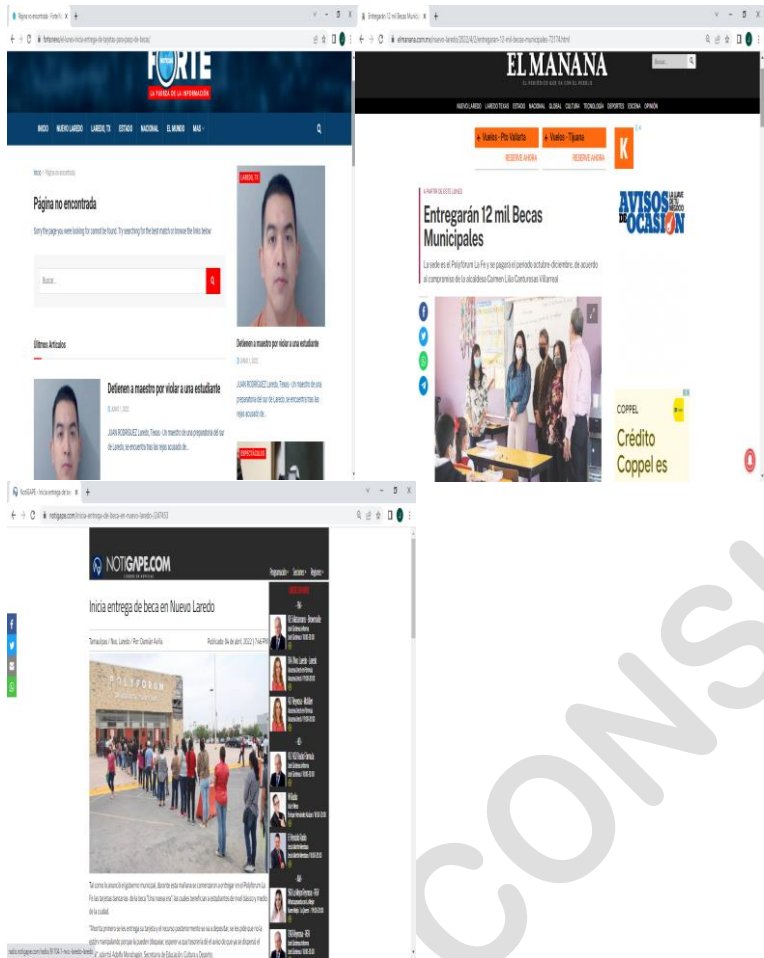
Página no encontrada - Forte N ×
fortenoticias/.../inicia-entrega-de-tarjetas-por-pago-de-becas/

FORTE
LA FUERZA DE LA INFORMACIÓN

INICIO NUEVO LAREDO LAREDO, TX ESTADO NACIONAL EL MUNDO MÁS

Inicio > Página no encontrada

Página no encontrada

Sorry the page you were looking for cannot be found. Try searching for the best match or browse the links below:

Buscar...

Últimos Artículos

Detienen a maestro por violar a una estudiante

JUAN RODRIGUEZ Laredo, Texas - Un maestro de una preparatoria del sur de Laredo, se encuentra tras las rejas acusado de...

LAREDO, TX

Detienen a maestro por violar a una estudiante

JUAN RODRIGUEZ Laredo, Texas - Un maestro de una preparatoria del sur de Laredo, se encuentra tras las rejas acusado de...

ESPECTÁCULOS

Entregarán 12 mil Becas Municip ×
elmanana.com.mx/nuevo-laredo/2022/4/2/entregaran-12-mil-becas-municipales-72174.html

EL MAÑANA
EL PERIÓDICO QUE VA CON EL PUEBLO

Buscar...

NUEVO LAREDO LAREDO TEXAS ESTADO NACIONAL GLOBAL CULTURA TECNOLOGÍA DEPORTES ESCENA OPINIÓN

Vuelos - Pto Vallarta
RESERVE AHORA
Vuelos - Tijuana
RESERVE AHORA

A PARTIR DE ESTE LUNES

Entregarán 12 mil Becas Municipales

La sede es el Polyforum La Fe y se pagará el periodo octubre-diciembre, de acuerdo al compromiso de la alcaldesa Carmen Lilia Canturosas Villarreal

AVISOS DE OCASIÓN

COPPEL
Crédito Coppel es

NotiGAPE - Inicia entrega de be ×
notigape.com/inicia-entrega-de-beca-en-nuevo-laredo-/267453

NOTIGAPE.COM

Inicia entrega de beca en Nuevo Laredo

Tamaulipas / Nvo. Laredo / Por: Damián Kelly
Publicado: 04 de abril, 2022 | 7:46 PM

POLYFORUM

Tal como lo anunció el gobierno municipal, durante esta mañana se comenzaron a entregar en el Polyforum La Fe las tarjetas bancarias de la beca "Una nueva era", las cuales benefician a estudiantes de nivel básico y medio de la ciudad.

"Muchas primero se les entrega su tarjeta y el recurso posteriormente se va a depositar, se les pide que no la estén manipulando porque la pueden bloquear, esperen a que tesorería dé el aviso de que ya se dispersó el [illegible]", apuntó Adolfo Mendiola, Secretario de Educación, Cultura y Deporte.

CONS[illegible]